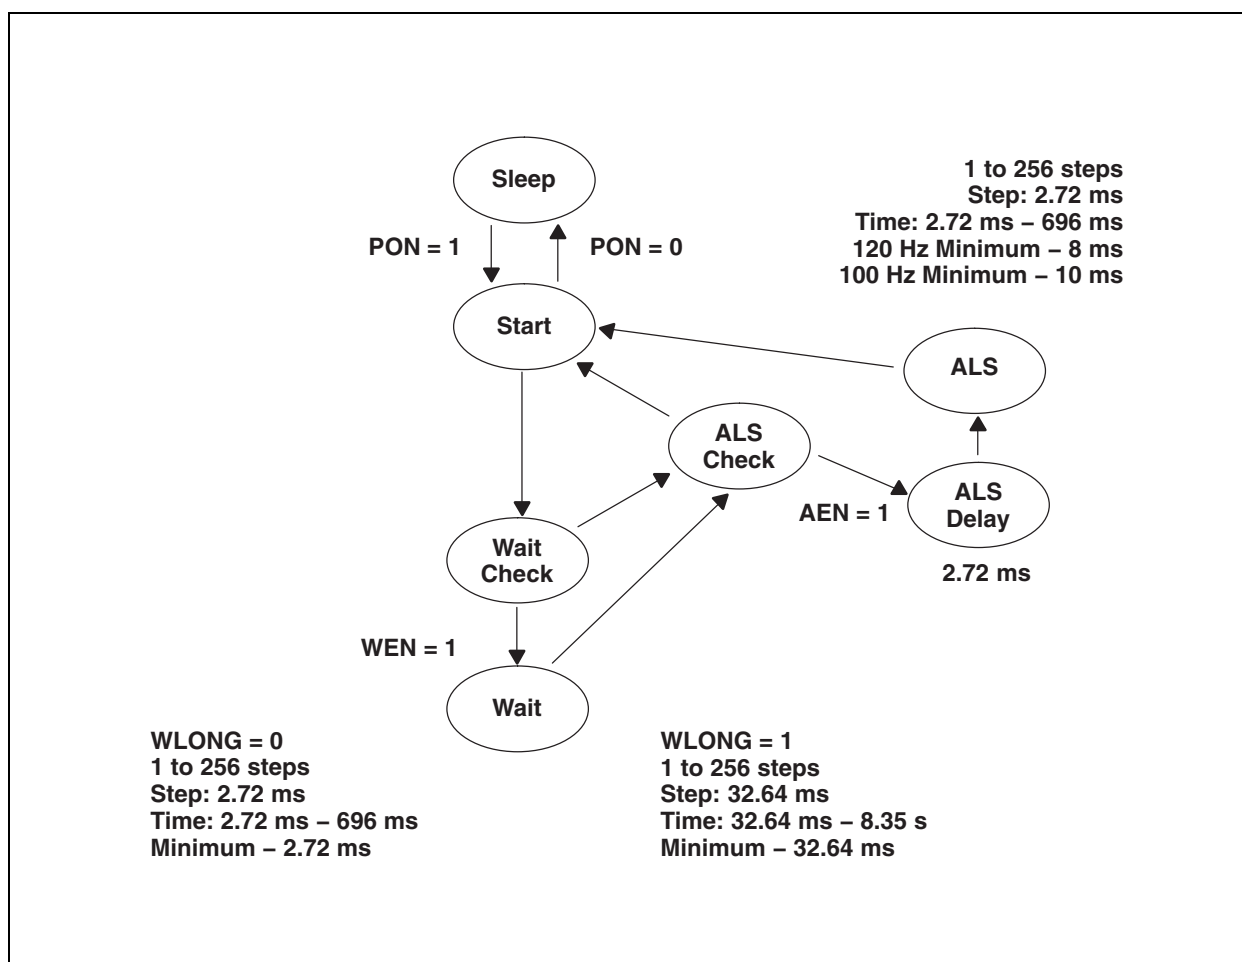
Sleep

1 to 256 steps
Step: 2.72 ms
Time: 2.72 ms – 696 ms
120 Hz Minimum – 8 ms
100 Hz Minimum – 10 ms

PON = 1

PON = 0

Start

ALS

ALS Check

AEN = 1

ALS Delay

2.72 ms

Wait Check

WEN = 1

Wait

WLONG = 0
1 to 256 steps
Step: 2.72 ms
Time: 2.72 ms – 696 ms
Minimum – 2.72 ms

WLONG = 1
1 to 256 steps
Step: 32.64 ms
Time: 32.64 ms – 8.35 s
Minimum – 32.64 ms